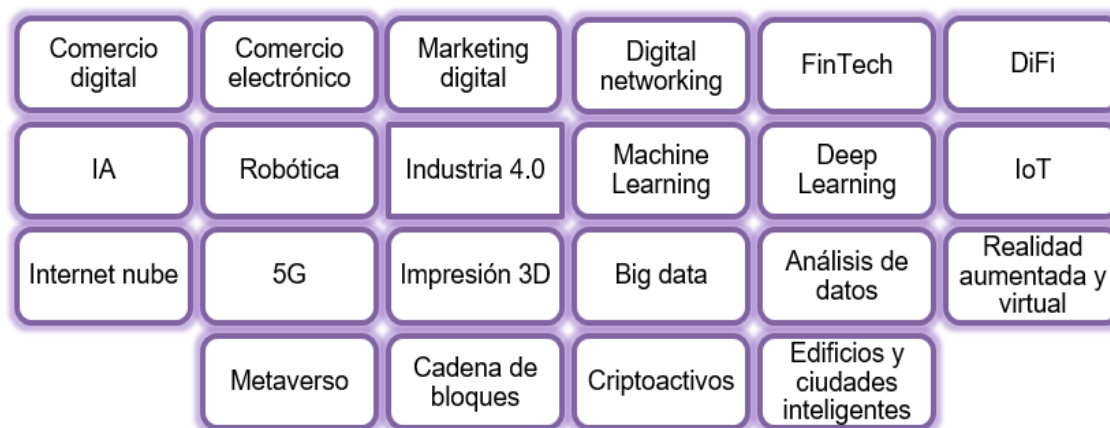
| Comercio digital | Comercio electrónico | Marketing digital | Digital networking | FinTech | DiFi |
|---|---|---|---|---|---|
| IA | Robótica | Industria 4.0 | Machine Learning | Deep Learning | IoT |
| Internet nube | 5G | Impresión 3D | Big data | Análisis de datos | Realidad aumentada y virtual |
| | Metaverso | Cadena de bloques | Criptoactivos | Edificios y ciudades inteligentes | |